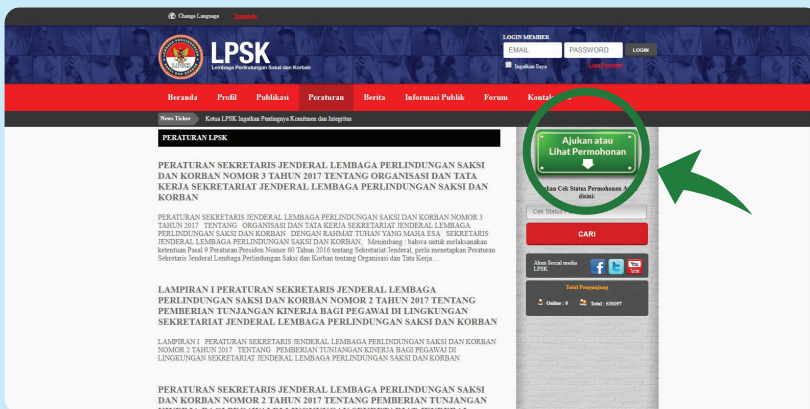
Change Language Translate

LPSK
Lembaga Perlindungan Saksi dan Korban

LOGIN MEMBER
EMAIL PASSWORD LOGIN
Ingatkan Saya Lupa Password

Beranda Profil Publikasi Peraturan Berita Informasi Publik Forum Kontak

News Ticker Ketua LPSK Ingatkan Pentingnya Komitmen dan Integritas

PERATURAN LPSK

PERATURAN SEKRETARIS JENDERAL LEMBAGA PERLINDUNGAN SAKSI DAN KORBAN NOMOR 3 TAHUN 2017 TENTANG ORGANISASI DAN TATA KERJA SEKRETARIAT JENDERAL LEMBAGA PERLINDUNGAN SAKSI DAN KORBAN

PERATURAN SEKRETARIS JENDERAL LEMBAGA PERLINDUNGAN SAKSI DAN KORBAN NOMOR 3 TAHUN 2017 TENTANG ORGANISASI DAN TATA KERJA SEKRETARIAT JENDERAL LEMBAGA PERLINDUNGAN SAKSI DAN KORBAN DENGAN RAHMAT TUHAN YANG MAHA ESA SEKRETARIS JENDERAL LEMBAGA PERLINDUNGAN SAKSI DAN KORBAN, Menimbang : bahwa untuk melaksanakan ketentuan Pasal 9 Peraturan Presiden Nomor 60 Tahun 2016 tentang Sekretariat Jenderal, perlu menetapkan Peraturan Sekretaris Jenderal Lembaga Perlindungan Saksi dan Korban tentang Organisasi dan Tata Kerja...

LAMPIRAN I PERATURAN SEKRETARIS JENDERAL LEMBAGA PERLINDUNGAN SAKSI DAN KORBAN NOMOR 2 TAHUN 2017 TENTANG PEMBERIAN TUNJANGAN KINERJA BAGI PEGAWAI DI LINGKUNGAN SEKRETARIAT JENDERAL LEMBAGA PERLINDUNGAN SAKSI DAN KORBAN

LAMPIRAN I PERATURAN SEKRETARIS JENDERAL LEMBAGA PERLINDUNGAN SAKSI DAN KORBAN NOMOR 2 TAHUN 2017 TENTANG PEMBERIAN TUNJANGAN KINERJA BAGI PEGAWAI DI LINGKUNGAN SEKRETARIAT JENDERAL LEMBAGA PERLINDUNGAN SAKSI DAN KORBAN

PERATURAN SEKRETARIS JENDERAL LEMBAGA PERLINDUNGAN SAKSI DAN KORBAN NOMOR 2 TAHUN 2017 TENTANG PEMBERIAN TUNJANGAN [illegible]

Ajukan atau Lihat Permohonan

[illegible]kan Cek Status Permohonan A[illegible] disini:
Cek Status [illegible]
CARI

Akun Social media LPSK

Total Pengunjung
Online : 0 Total : 620197